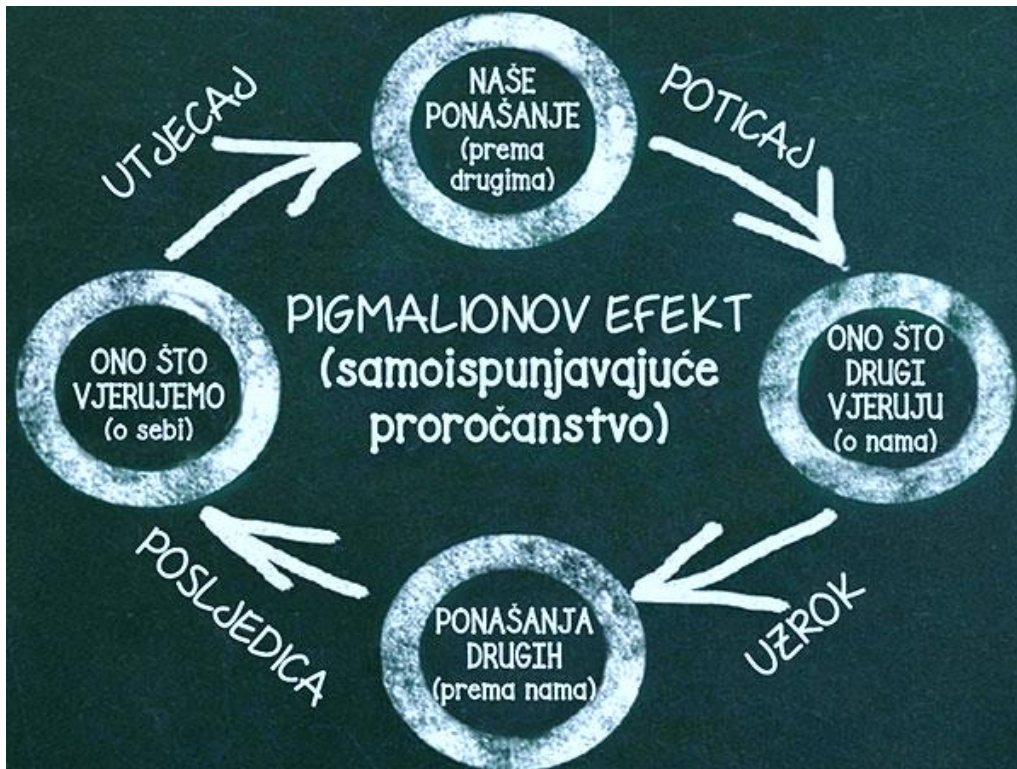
NAŠE PONAŠANJE (prema drugima)

POTICAJ

ONO ŠTO DRUGI VJERUJU (o nama)

UZROK

PONAŠANJA DRUGIH (prema nama)

POSLJEDICA

ONO ŠTO VJERUJEMO (o sebi)

UTJECAJ

PIGMALIONOV EFEKT (samoispunjavajuće proročanstvo)